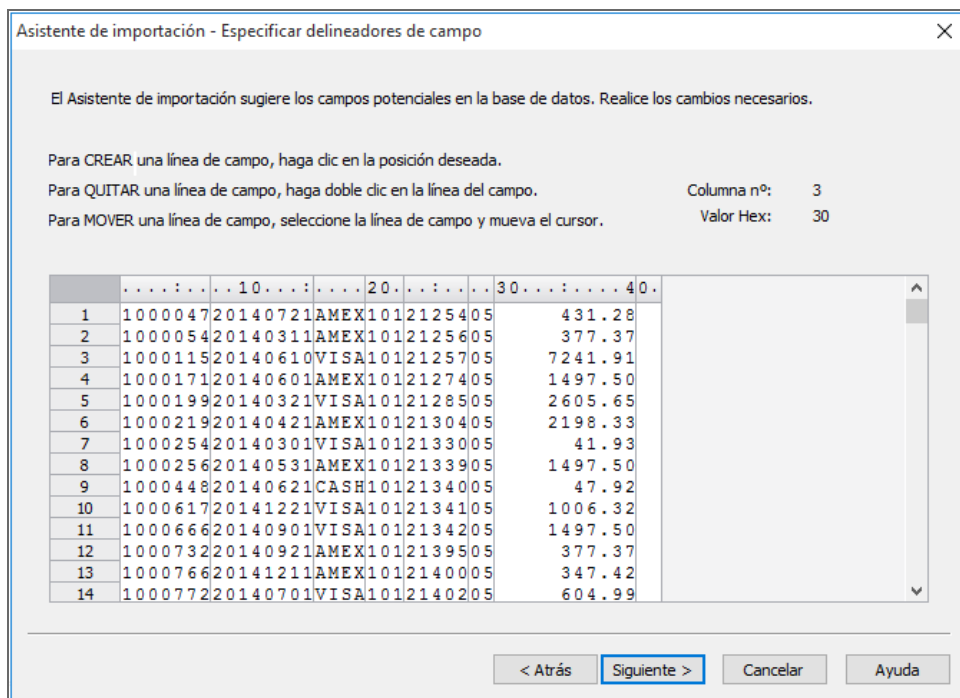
Asistente de importación - Especificar delineadores de campo

El Asistente de importación sugiere los campos potenciales en la base de datos. Realice los cambios necesarios.

Para CREAR una línea de campo, haga clic en la posición deseada.
Para QUITAR una línea de campo, haga doble clic en la línea del campo.
Para MOVER una línea de campo, seleccione la línea de campo y mueva el cursor.

Columna nº: 3
Valor Hex: 30

| | ....:....10....:....20....:....30....:....40. |
|---|---|
| 1 | 1000047 20140721 AMEX 101 212540 5 431.28 |
| 2 | 1000054 20140311 AMEX 101 212560 5 377.37 |
| 3 | 1000115 20140610 VISA 101 212570 5 7241.91 |
| 4 | 1000171 20140601 AMEX 101 212740 5 1497.50 |
| 5 | 1000199 20140321 VISA 101 212850 5 2605.65 |
| 6 | 1000219 20140421 AMEX 101 213040 5 2198.33 |
| 7 | 1000254 20140301 VISA 101 213300 5 41.93 |
| 8 | 1000256 20140531 AMEX 101 213390 5 1497.50 |
| 9 | 1000448 20140621 CASH 101 213400 5 47.92 |
| 10 | 1000617 20141221 VISA 101 213410 5 1006.32 |
| 11 | 1000666 20140901 VISA 101 213420 5 1497.50 |
| 12 | 1000732 20140921 AMEX 101 213950 5 377.37 |
| 13 | 1000766 20141211 AMEX 101 214000 5 347.42 |
| 14 | 1000772 20140701 VISA 101 214020 5 604.99 |

< Atrás | Siguiente > | Cancelar | Ayuda